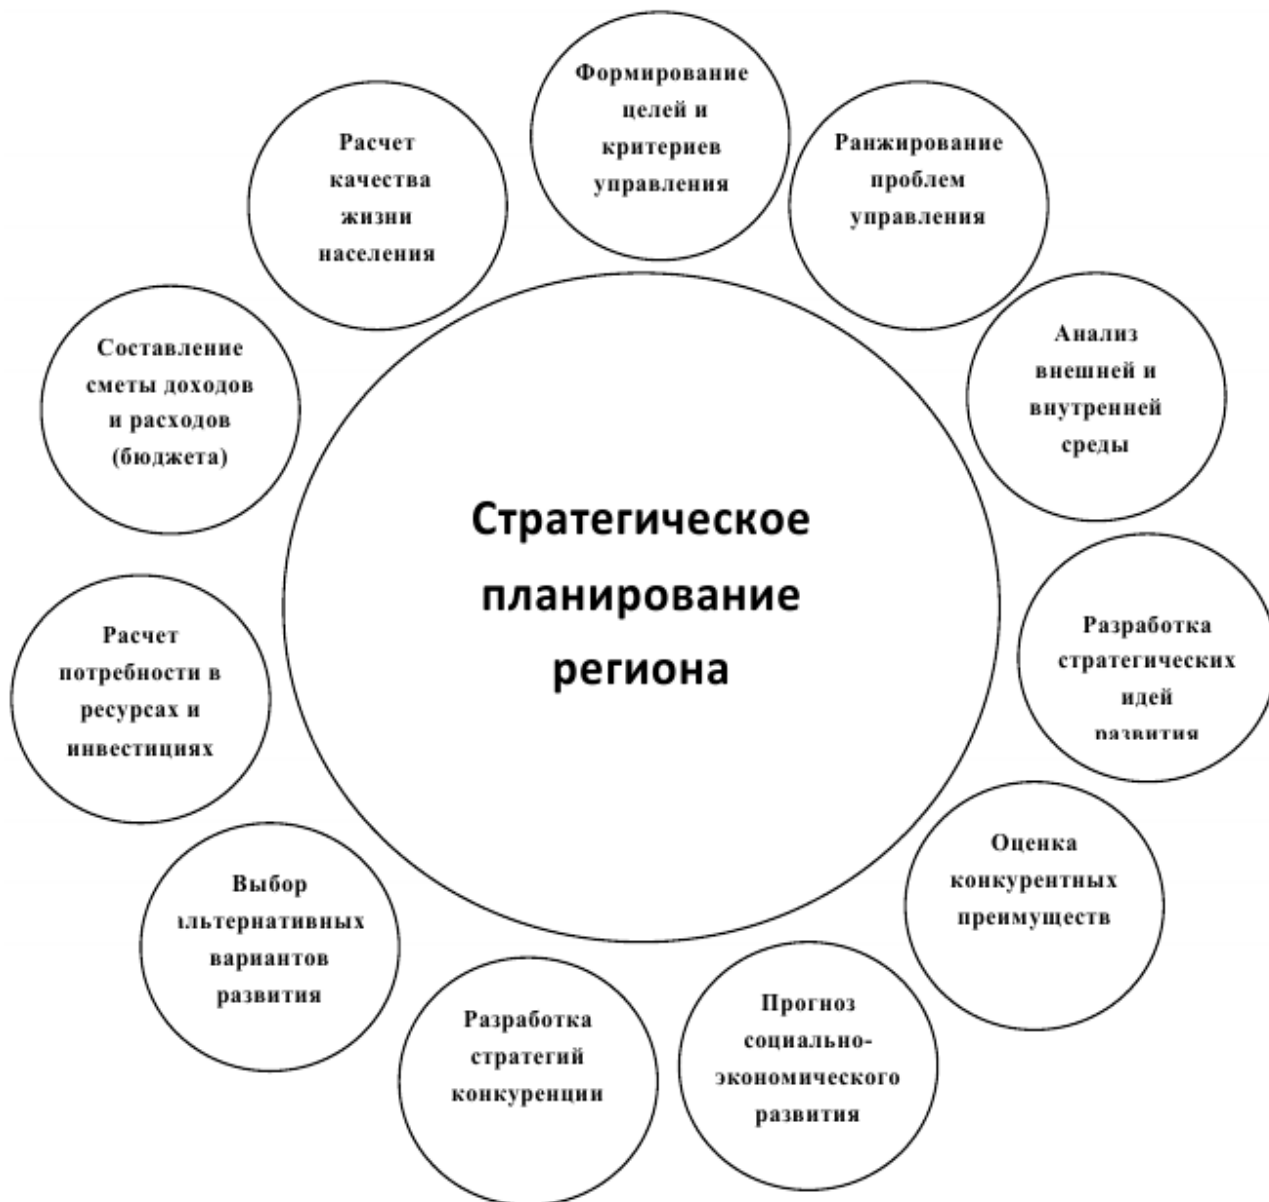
Формирование целей и критериев управления

Ранжирование проблем управления

Анализ внешней и внутренней среды

Разработка стратегических идей развития

Оценка конкурентных преимуществ

Прогноз социально-экономического развития

Разработка стратегий конкуренции

Выбор альтернативных вариантов развития

Расчет потребности в ресурсах и инвестициях

Составление сметы доходов и расходов (бюджета)

Расчет качества жизни населения

Стратегическое планирование региона